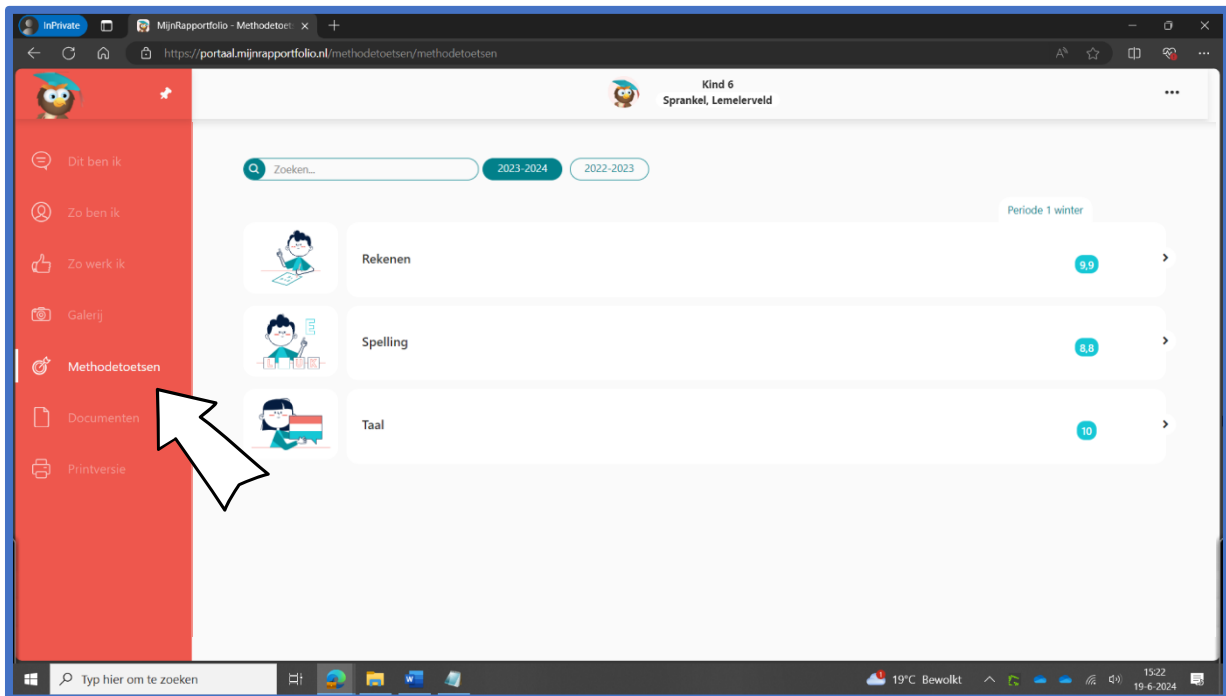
InPrivate
MijnRapportfolio - Methodetoet
https://portaal.mijnrapportfolio.nl/methodetoetsen/methodetoetsen

Kind 6
Sprankel, Lemelerveld

Dit ben ik
Zo ben ik
Zo werk ik
Galerij
Methodetoetsen
Documenten
Printversie

Zoeken...
2023-2024
2022-2023

Periode 1 winter

Rekenen
9,9

Spelling
8,8

Taal
10

Typ hier om te zoeken
19°C Bewolkt
15:22
19-6-2024